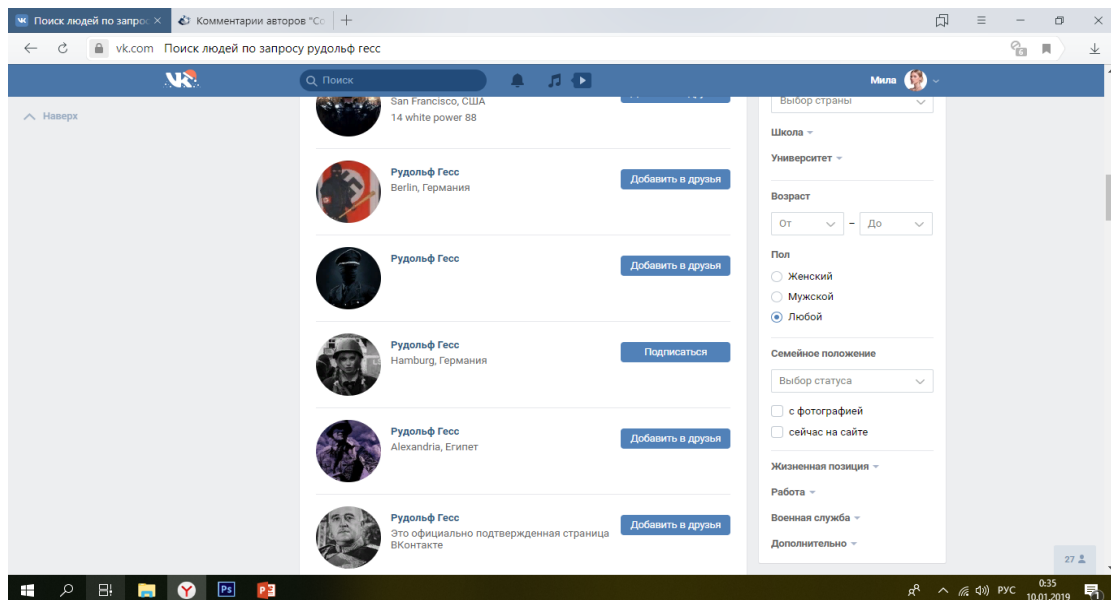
Поиск людей по запрос ×
Комментарии авторов "Co
+

vk.com Поиск людей по запросу рудольф гесс

Поиск
Мила

Наверх

San Francisco, США
14 white power 88

Рудольф Гесс
Berlin, Германия
Добавить в друзья

Рудольф Гесс
Добавить в друзья

Рудольф Гесс
Hamburg, Германия
Подписаться

Рудольф Гесс
Alexandria, Египет
Добавить в друзья

Рудольф Гесс
Это официально подтвержденная страница ВКонтакте
Добавить в друзья

Выбор страны
Школа
Университет
Возраст
От
–
До
Пол
Женский
Мужской
Любой
Семейное положение
Выбор статуса
с фотографией
сейчас на сайте
Жизненная позиция
Работа
Военная служба
Дополнительно

27

РУС
0:35
10.01.2019